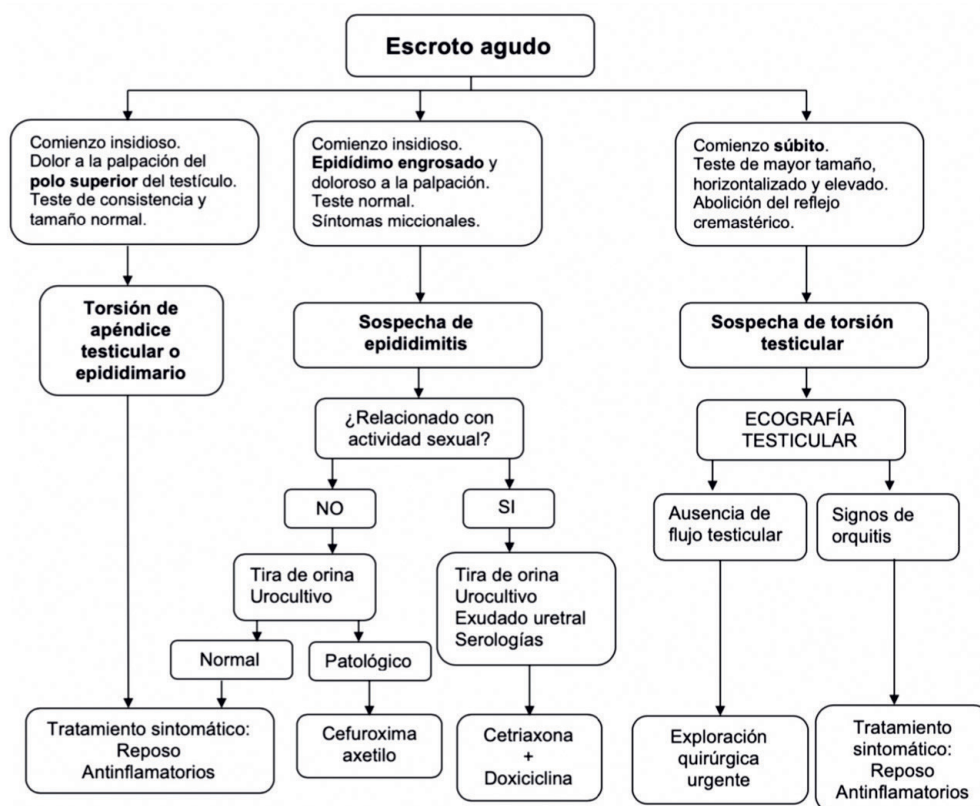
Escroto agudo

Comienzo insidioso. Dolor a la palpación del polo superior del testículo. Teste de consistencia y tamaño normal.

Torsión de apéndice testicular o epididimario

Tratamiento sintomático: Reposo Antinflamatorios

Comienzo insidioso. Epidídimo engrosado y doloroso a la palpación. Teste normal. Síntomas miccionales.

Sospecha de epididimitis

¿Relacionado con actividad sexual?

NO

Tira de orina Urocultivo

Normal

Patológico

Cefuroxima axetilo

SI

Tira de orina Urocultivo Exudado uretral Serologías

Cetriaxona + Doxiciclina

Comienzo súbito. Teste de mayor tamaño, horizontalizado y elevado. Abolición del reflejo cremastérico.

Sospecha de torsión testicular

ECOGRAFÍA TESTICULAR

Ausencia de flujo testicular

Exploración quirúrgica urgente

Signos de orquitis

Tratamiento sintomático: Reposo Antinflamatorios